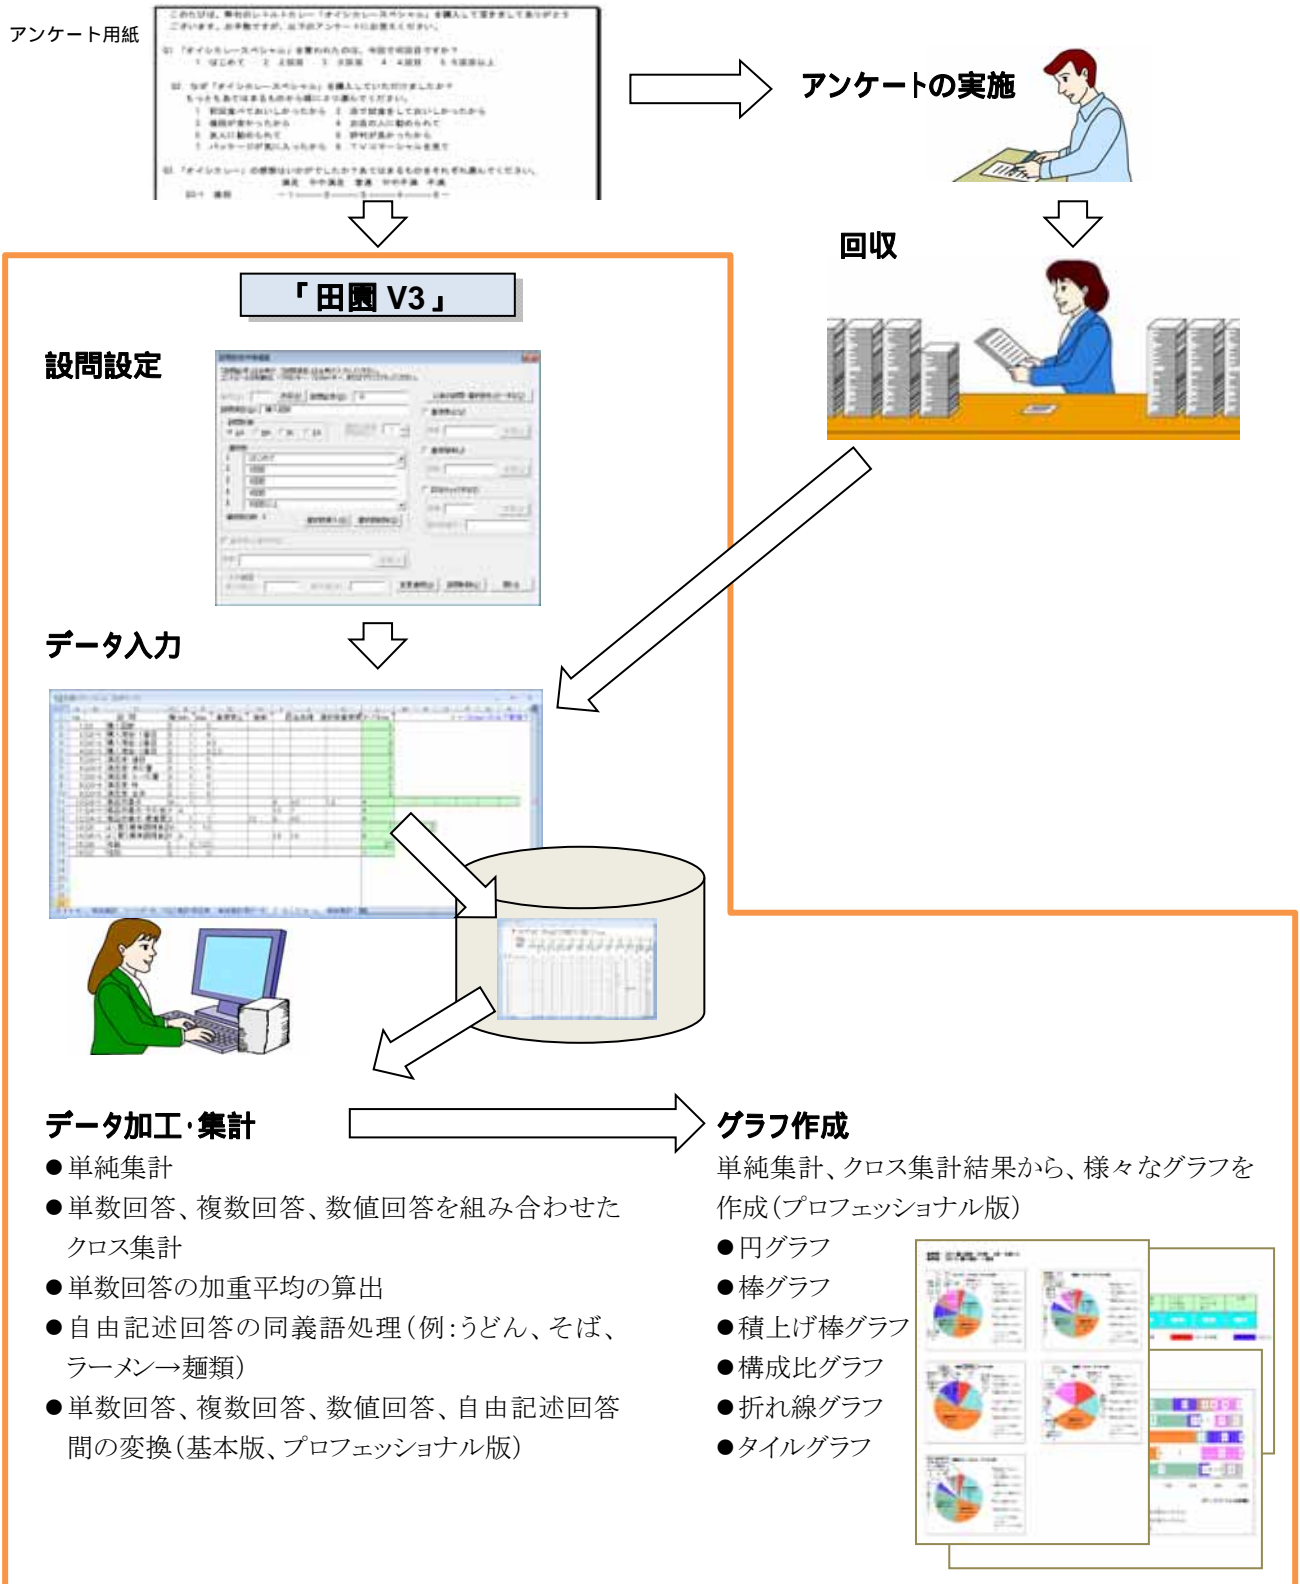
アンケート用紙

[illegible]

アンケートの実施

回収

「田園 V3」

設問設定

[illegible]

データ入力

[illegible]

データ加工･集計

●単純集計

●単数回答、複数回答、数値回答を組み合わせたクロス集計

●単数回答の加重平均の算出

●自由記述回答の同義語処理(例:うどん、そば、ラーメン→麺類)

●単数回答、複数回答、数値回答、自由記述回答間の変換(基本版、プロフェッショナル版)

グラフ作成

単純集計、クロス集計結果から、様々なグラフを作成(プロフェッショナル版)

●円グラフ

●棒グラフ

●積上げ棒グラフ

●構成比グラフ

●折れ線グラフ

●タイルグラフ